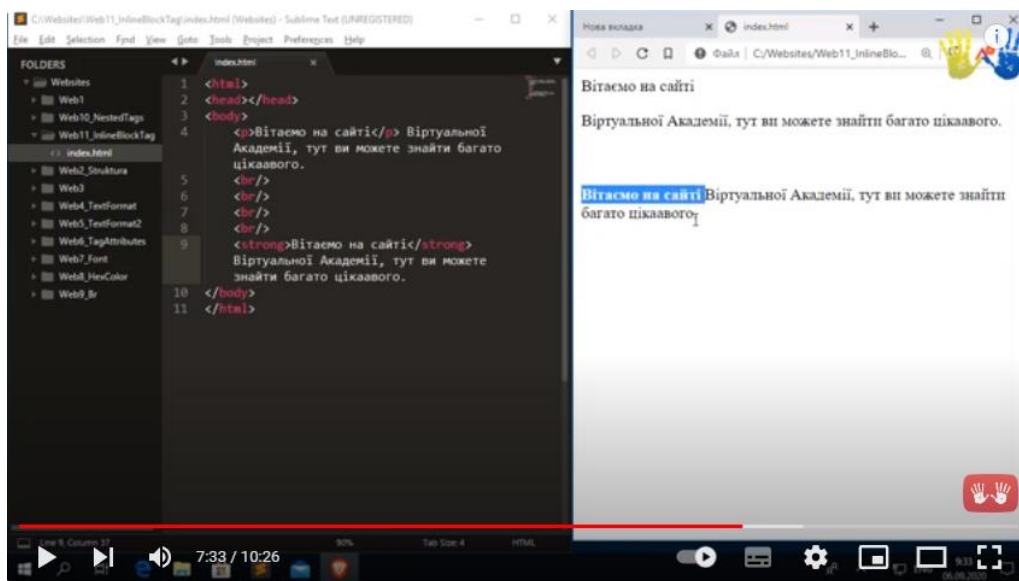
C:\Websites\Web11_InlineBlockTag\index.html (Websites) - Sublime Text (UNREGISTERED)

File Edit Selection Find View Goto Tools Project Preferences Help

FOLDERS

Websites
Web1
Web10_NestedTags
Web11_InlineBlockTag
index.html
Web2_Struktura
Web3
Web4_TextFormat
Web5_TextFormat2
Web6_TagAttributes
Web7_Font
Web8_HexColor
Web9_Br

index.html

1 <html>
2 <head></head>
3 <body>
4 <p>Вітаємо на сайті</p> Віртуальної Академії, тут ви можете знайти багато цікаавого.
5 <br/>
6 <br/>
7 <br/>
8 <br/>
9 <strong>Вітаємо на сайті</strong> Віртуальної Академії, тут ви можете знайти багато цікаавого.
10 </body>
11 </html>

Line 9, Column 37 Tab Size: 4 HTML

Нова вкладка index.html

Файл | C:/Websites/Web11_InlineBlo...

Вітаємо на сайті

Віртуальної Академії, тут ви можете знайти багато цікаавого.

Вітаємо на сайті Віртуальної Академії, тут ви можете знайти багато цікаавого.

7:33 / 10:26

9:33
06.06.2020